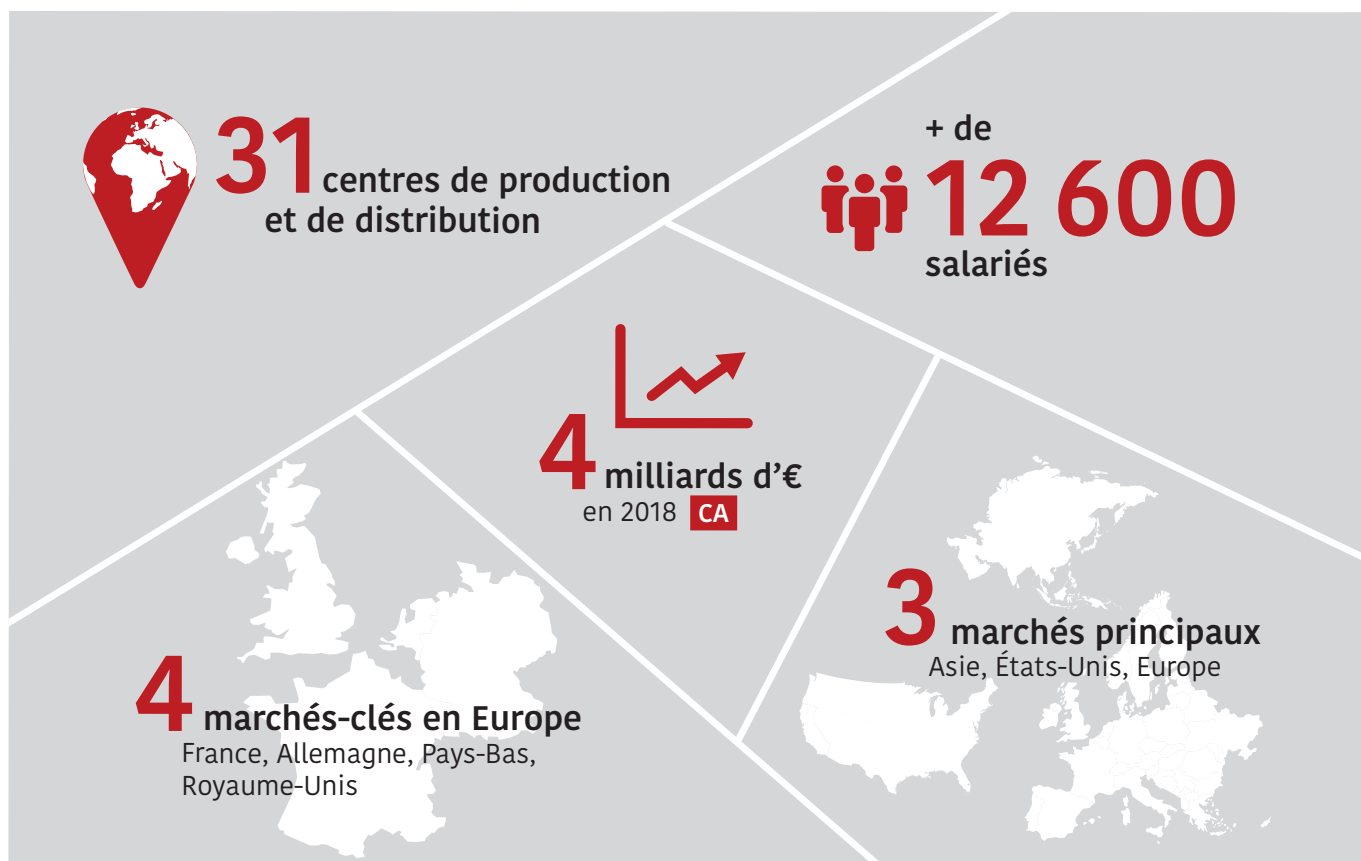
31 centres de production et de distribution

+ de 12 600 salariés

4 milliards d’€ en 2018 CA

4 marchés-clés en Europe
France, Allemagne, Pays-Bas, Royaume-Unis

3 marchés principaux
Asie, États-Unis, Europe